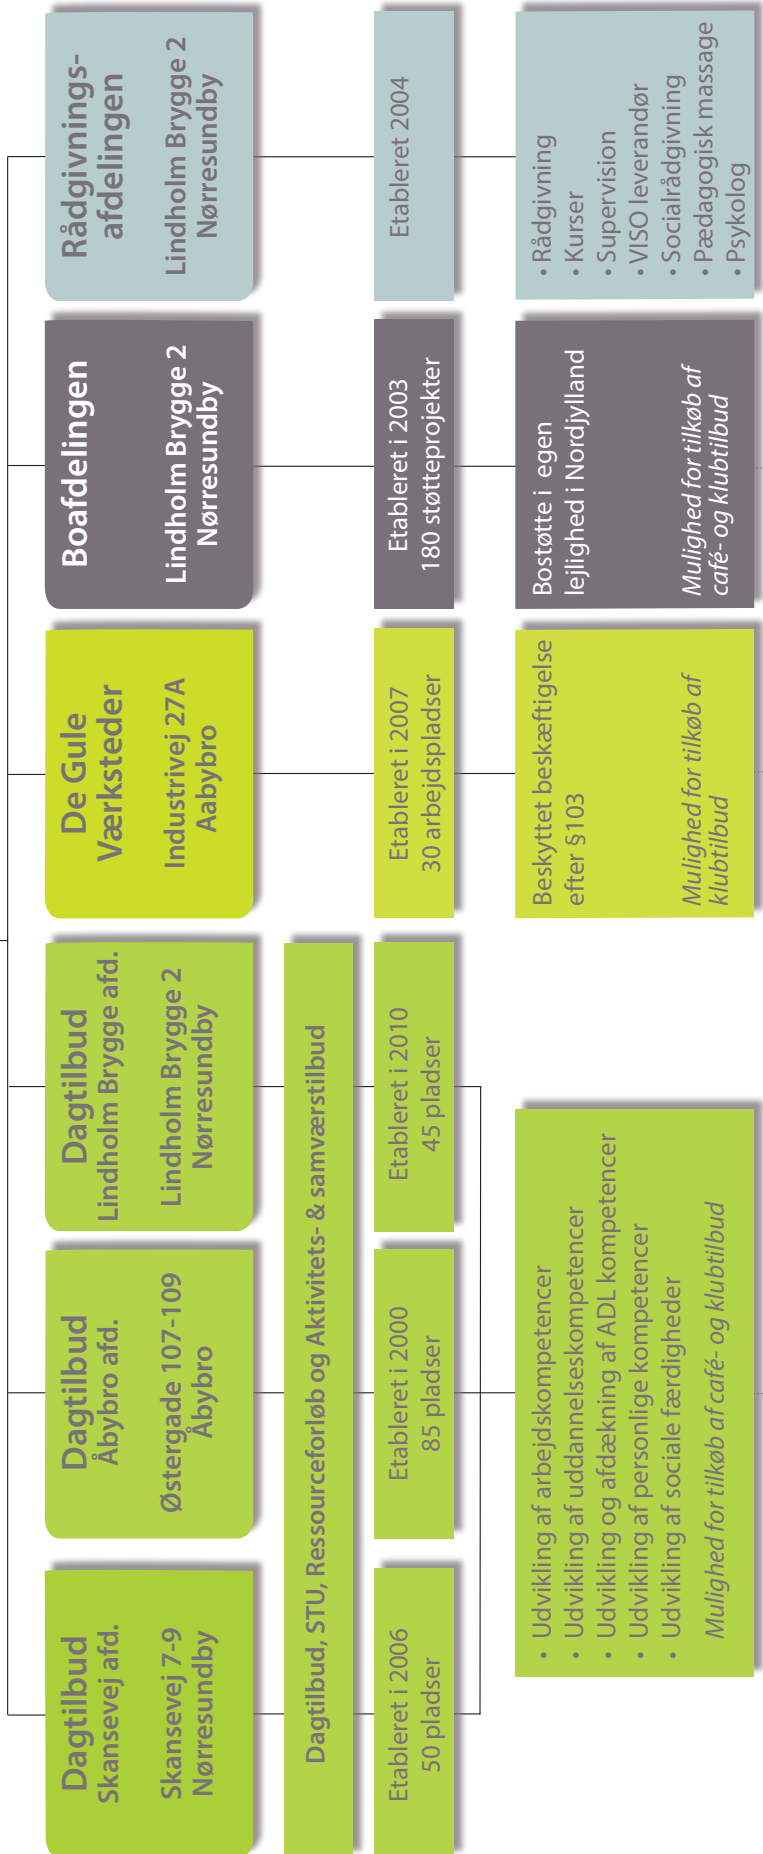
Rådgivnings-afdelingen

Lindholm Brygge 2
Nørresundby

Etableret 2004

• Rådgivning
• Kurser
• Supervision
• VISO leverandør
• Socialrådgivning
• Pædagogisk massage
• Psykolog

Boafdelingen

Lindholm Brygge 2
Nørresundby

Etableret i 2003
180 støtteprojekter

Bostøtte i egen lejlighed i Nordjylland

*Mulighed for tilkøb af café- og klubtilbud*

De Gule Værksteder

Industrivej 27A
Aabybro

Etableret i 2007
30 arbejdspladser

Beskyttet beskæftigelse efter §103

*Mulighed for tilkøb af klubtilbud*

Dagtilbud
Lindholm Brygge afd.

Lindholm Brygge 2
Nørresundby

Etableret i 2010
45 pladser

Dagtilbud
Åbybro afd.

Østergade 107-109
Åbybro

Etableret i 2000
85 pladser

Dagtilbud
Skansevej afd.

Skansevej 7-9
Nørresundby

Etableret i 2006
50 pladser

Dagtilbud, STU, Ressourceforløb og Aktivitets- & samværstilbud

• Udvikling af arbejdskompetencer
• Udvikling af uddannelseskompetencer
• Udvikling og afdækning af ADL kompetencer
• Udvikling af personlige kompetencer
• Udvikling af sociale færdigheder
*Mulighed for tilkøb af café- og klubtilbud*